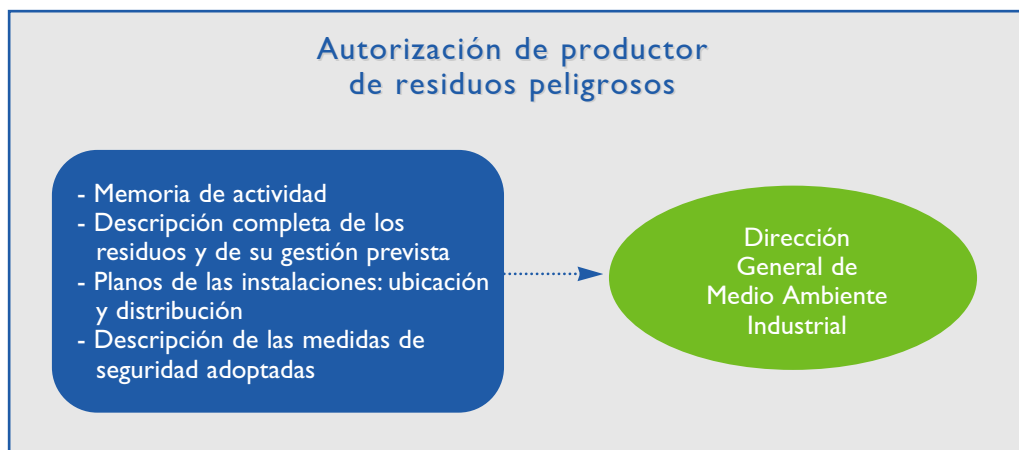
Autorización de productor de residuos peligrosos

- Memoria de actividad
- Descripción completa de los residuos y de su gestión prevista
- Planos de las instalaciones: ubicación y distribución
- Descripción de las medidas de seguridad adoptadas

Dirección General de Medio Ambiente Industrial